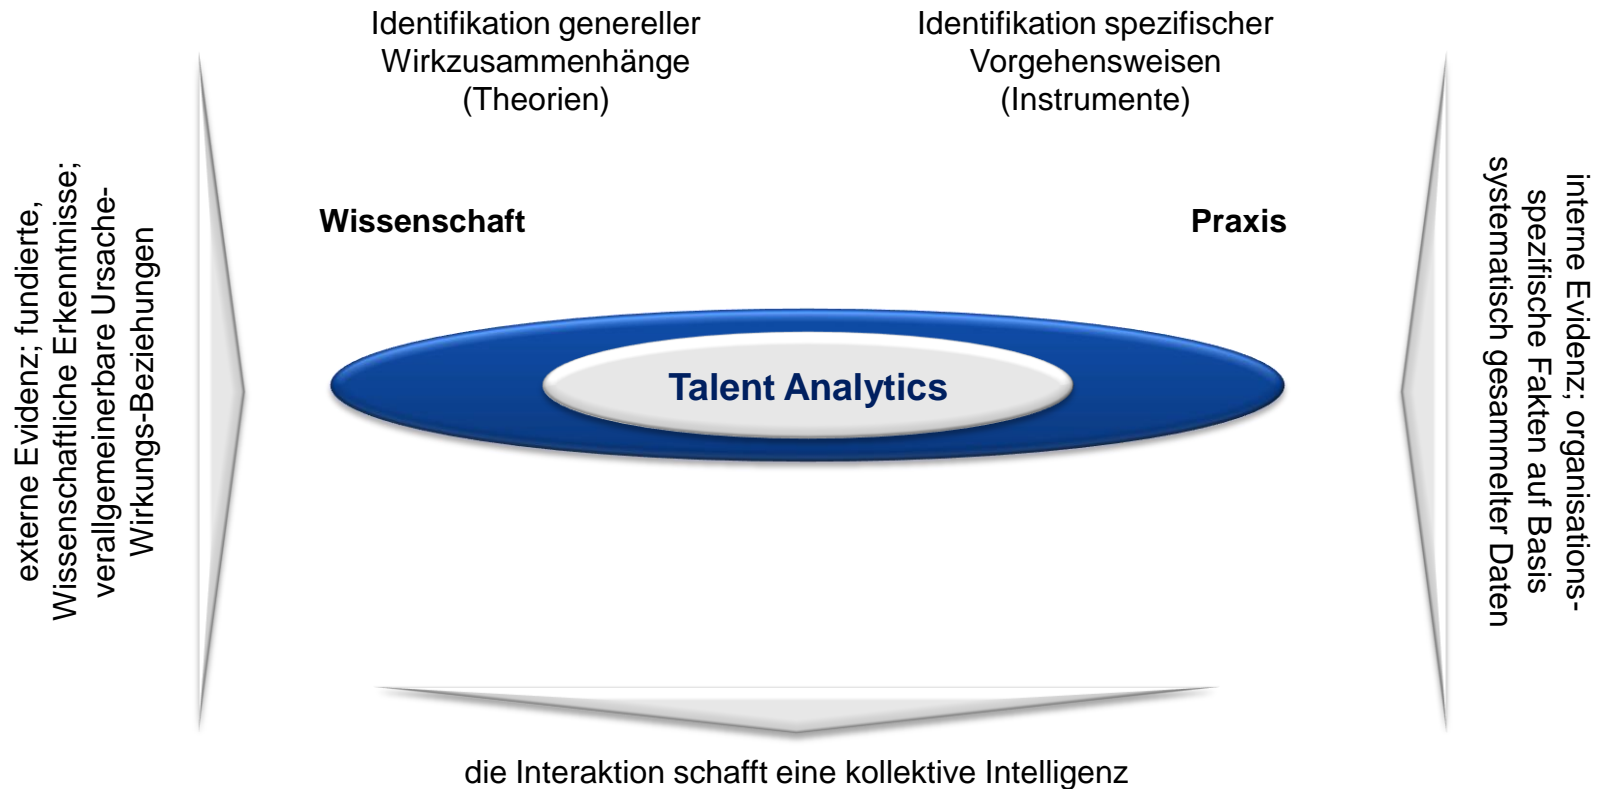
Identifikation genereller Wirkzusammenhänge (Theorien)

Identifikation spezifischer Vorgehensweisen (Instrumente)

externe Evidenz; fundierte, Wissenschaftliche Erkenntnisse; verallgemeinerbare Ursache-Wirkungs-Beziehungen

Wissenschaft

Praxis

Talent Analytics

interne Evidenz; organisations-spezifische Fakten auf Basis systematisch gesammelter Daten

die Interaktion schafft eine kollektive Intelligenz